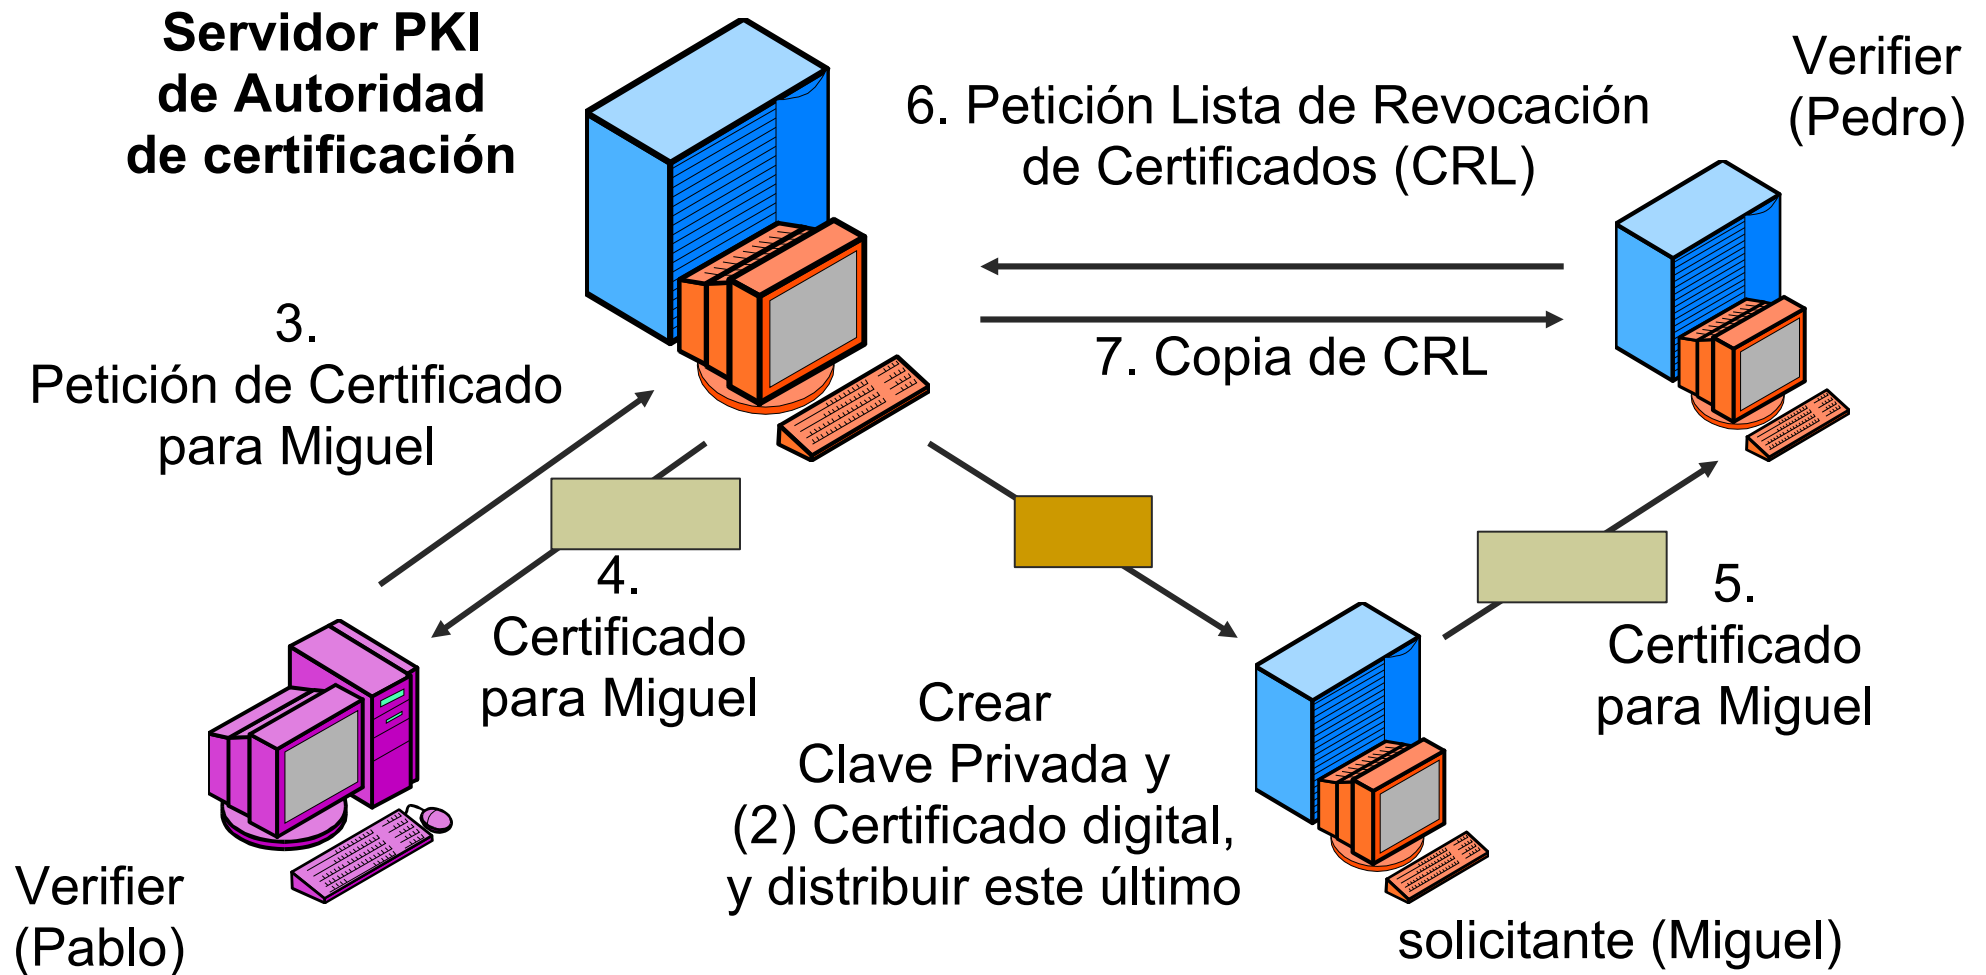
Servidor PKI de Autoridad de certificación

6. Petición Lista de Revocación de Certificados (CRL)

Verifier (Pedro)

7. Copia de CRL

3. Petición de Certificado para Miguel

4. Certificado para Miguel

Crear Clave Privada y (2) Certificado digital, y distribuir este último

5. Certificado para Miguel

Verifier (Pablo)

solicitante (Miguel)